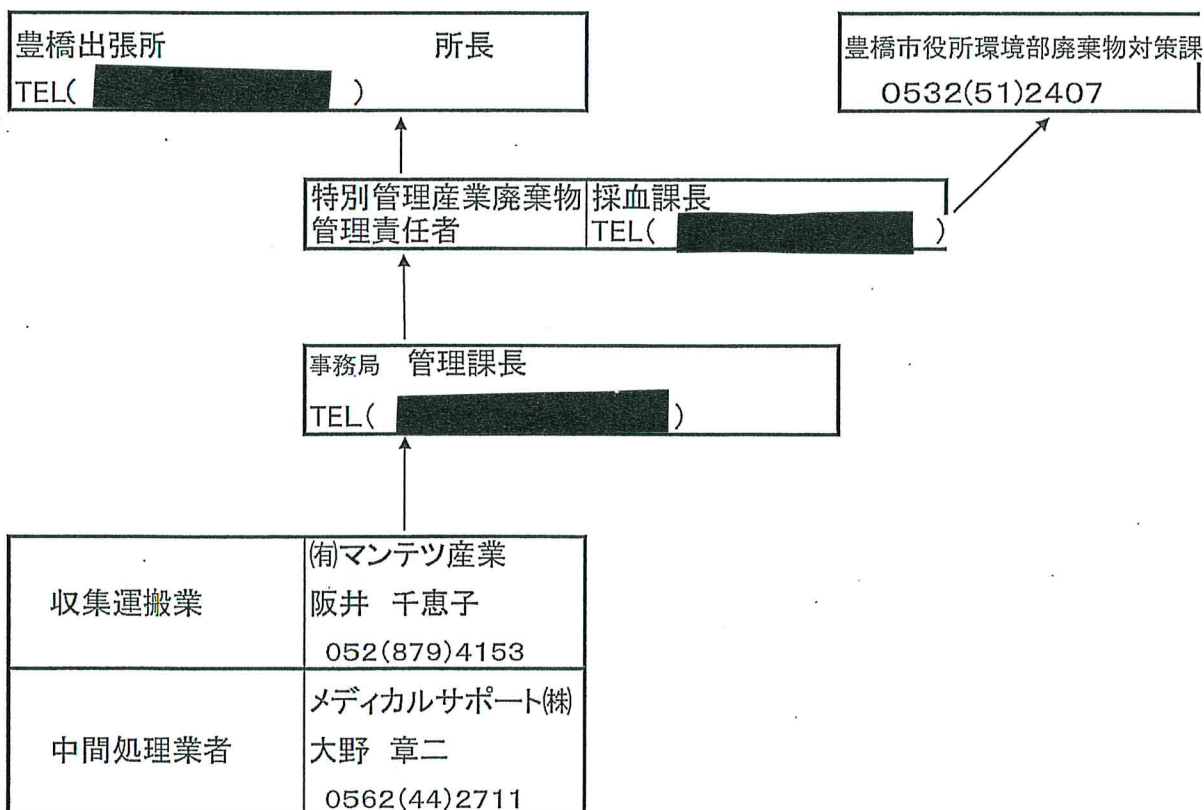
豊橋出張所 所長
TEL( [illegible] )

豊橋市役所環境部廃棄物対策課
0532(51)2407

特別管理産業廃棄物管理責任者 | 採血課長
TEL( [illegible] )

事務局 管理課長
TEL( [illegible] )

| 収集運搬業 | ㈲マンテツ産業<br>阪井 千恵子<br>052(879)4153 |
|---|---|
| 中間処理業者 | メディカルサポート㈱<br>大野 章二<br>0562(44)2711 |